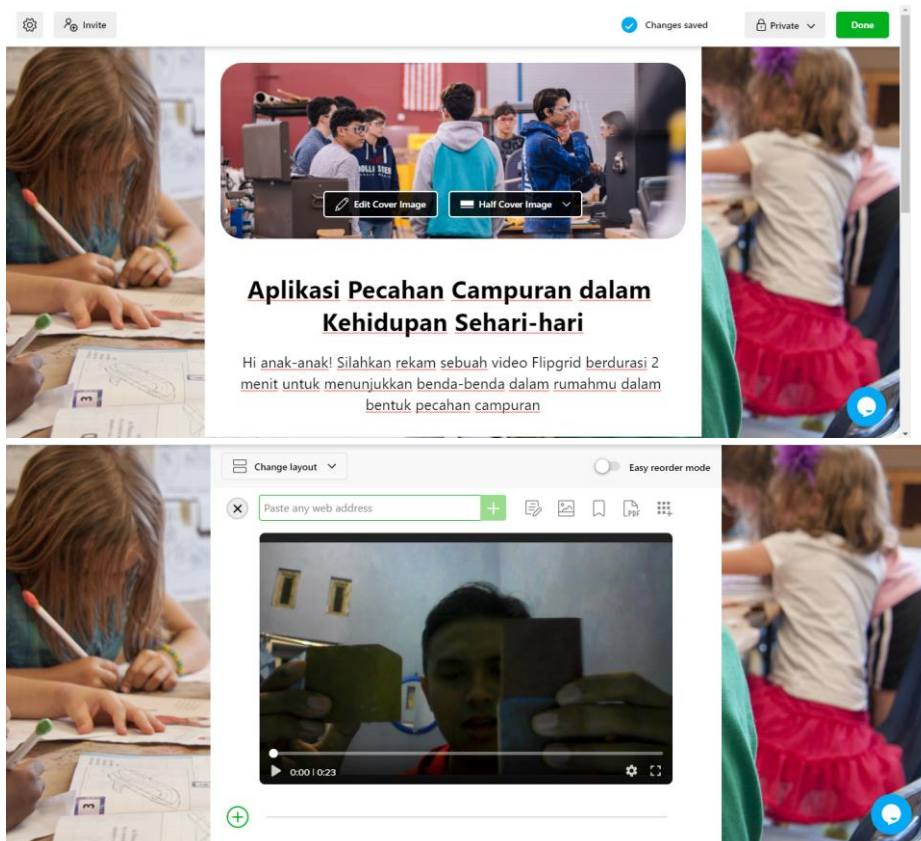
Invite

Changes saved

Private

Done

Edit Cover Image

Half Cover Image

Aplikasi Pecahan Campuran dalam Kehidupan Sehari-hari

Hi anak-anak! Silahkan rekam sebuah video Flipgrid berdurasi 2 menit untuk menunjukkan benda-benda dalam rumahmu dalam bentuk pecahan campuran

Change layout

Easy reorder mode

Paste any web address

0:00 | 0:23